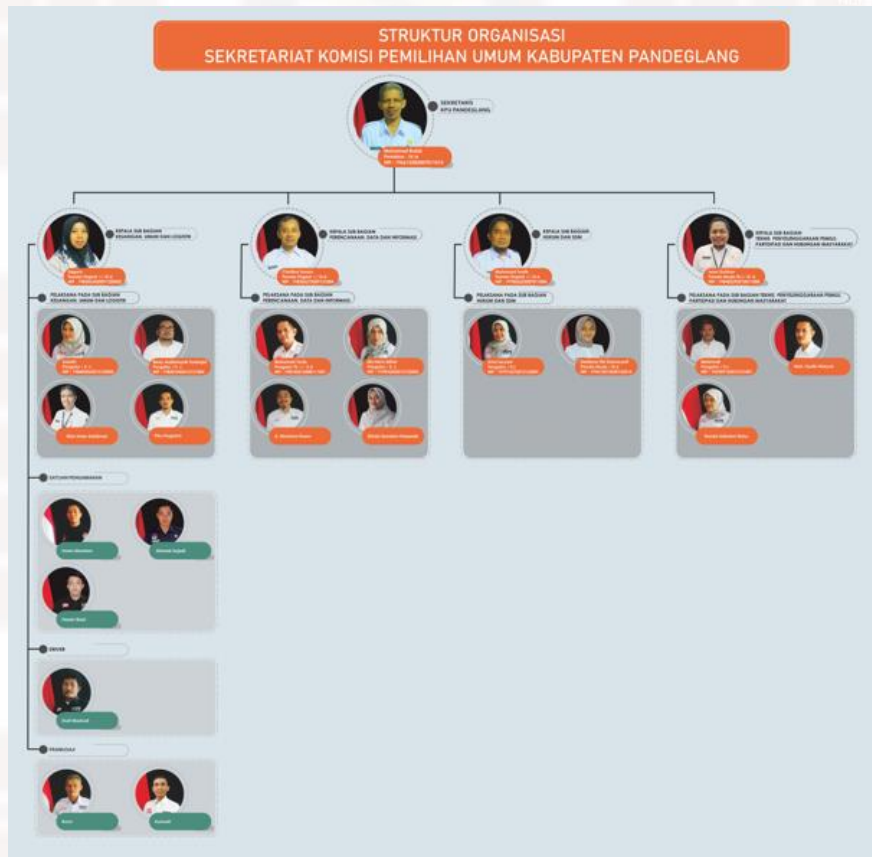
STRUKTUR ORGANISASI
SEKRETARIAT KOMISI PEMILIHAN UMUM KABUPATEN PANDEGLANG

SEKRETARIS
KPU PANDEGLANG

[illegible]

KEPALA SUB BAGIAN
KEUANGAN, UMUM DAN LOGISTIK

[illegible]

KEPALA SUB BAGIAN
PERENCANAAN, DATA DAN INFORMASI

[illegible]

KEPALA SUB BAGIAN
HUKUM DAN SDM

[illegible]

KEPALA SUB BAGIAN
TEKNIS PENYELENGGARAAN PEMILU, PARTISIPASI DAN HUBUNGAN MASYARAKAT

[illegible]

PELAKSANA PADA SUB BAGIAN
KEUANGAN, UMUM DAN LOGISTIK

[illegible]

PELAKSANA PADA SUB BAGIAN
PERENCANAAN, DATA DAN INFORMASI

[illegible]

PELAKSANA PADA SUB BAGIAN
HUKUM DAN SDM

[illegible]

PELAKSANA PADA SUB BAGIAN TEKNIS PENYELENGGARAAN PEMILU, PARTISIPASI DAN HUBUNGAN MASYARAKAT

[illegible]

SATUAN PENGAMANAN

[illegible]

DRIVER

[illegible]

PRAMUSAJI

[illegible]